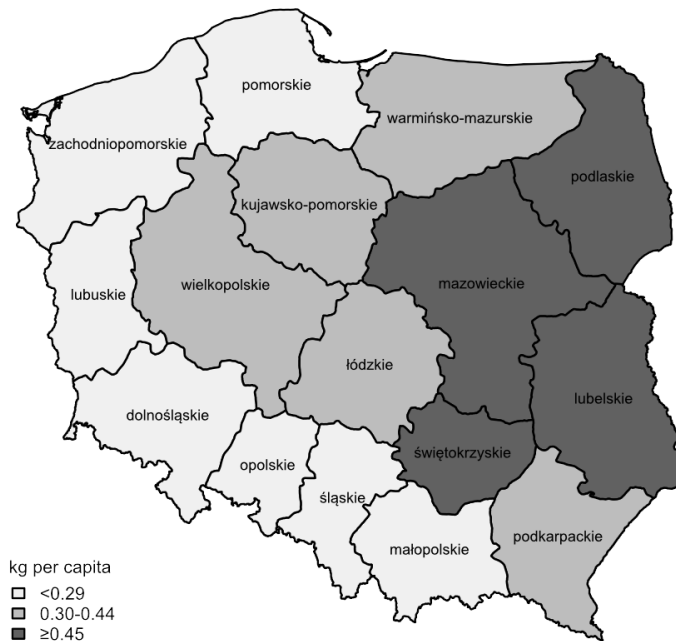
pomorskie
warmińsko-mazurskie
zachodniopomorskie
podlaskie
kujawsko-pomorskie
lubuskie
wielkopolskie
mazowieckie
łódzkie
lubelskie
dolnośląskie
świętokrzyskie
opolskie
śląskie
małopolskie
podkarpackie

kg per capita
<0.29
0.30-0.44
≥0.45